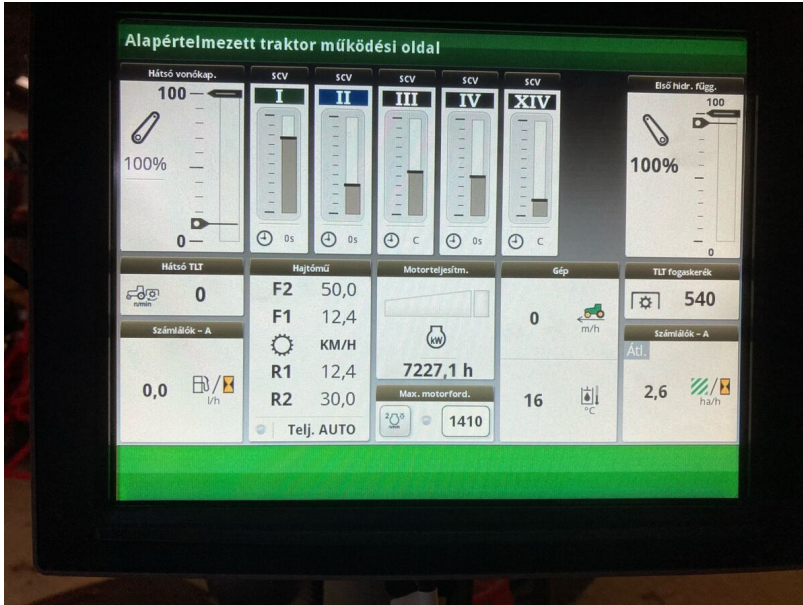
Alapértelmezett traktor működési oldal

Hátsó vonókap.
100
100%
0

SCV
I
0s

SCV
II
0s

SCV
III
C

SCV
IV
0s

SCV
XIV
C

Első hidr. függ.
100
100%
0

Hátsó TLT
n/min
0

Számlálók - A
0,0
l/h

Hajtómű
F2 50,0
F1 12,4
KM/H
R1 12,4
R2 30,0
Telj. AUTO

Motorteljesítm.
kW
7227,1 h
Max. motorford.
1410

Gép
0
m/h
16
°C

TLT fogaskerék
540

Számlálók - A
Átl.
2,6
ha/h